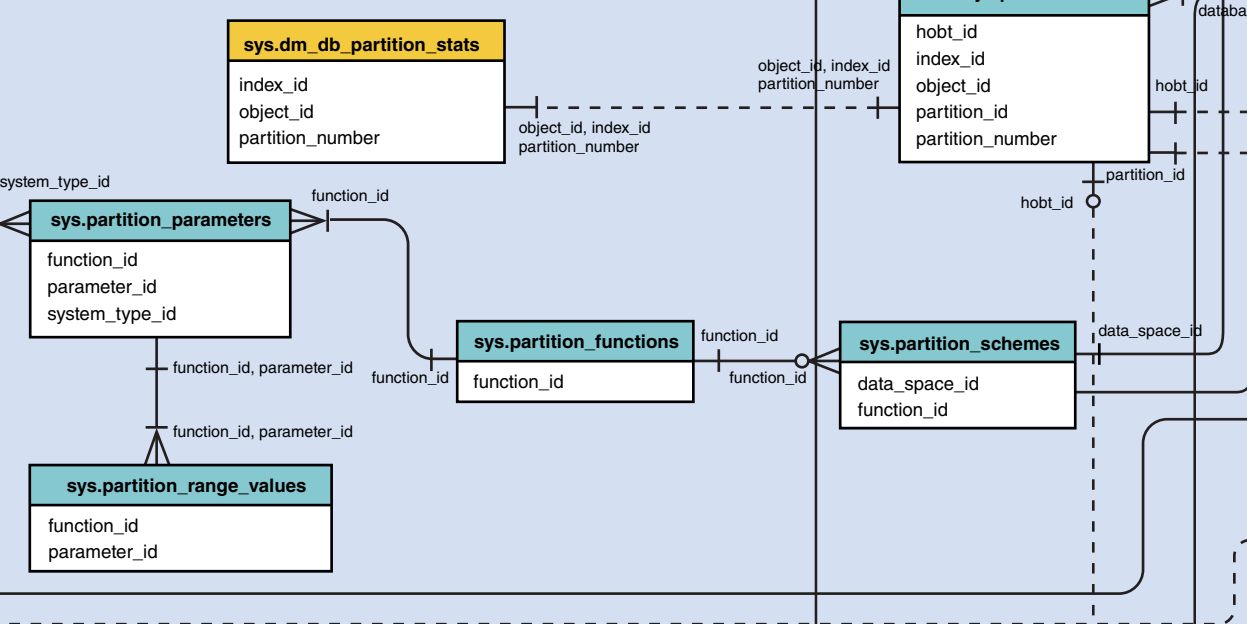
databa

sys.dm_db_partition_stats
index_id
object_id
partition_number

object_id, index_id
partition_number

object_id, index_id
partition_number

hobt_id
index_id
object_id
partition_id
partition_number

hobt_id

partition_id

hobt_id

system_type_id

sys.partition_parameters
function_id
parameter_id
system_type_id

function_id

function_id, parameter_id

function_id, parameter_id

sys.partition_range_values
function_id
parameter_id

function_id

sys.partition_functions
function_id

function_id

function_id

sys.partition_schemes
data_space_id
function_id

data_space_id